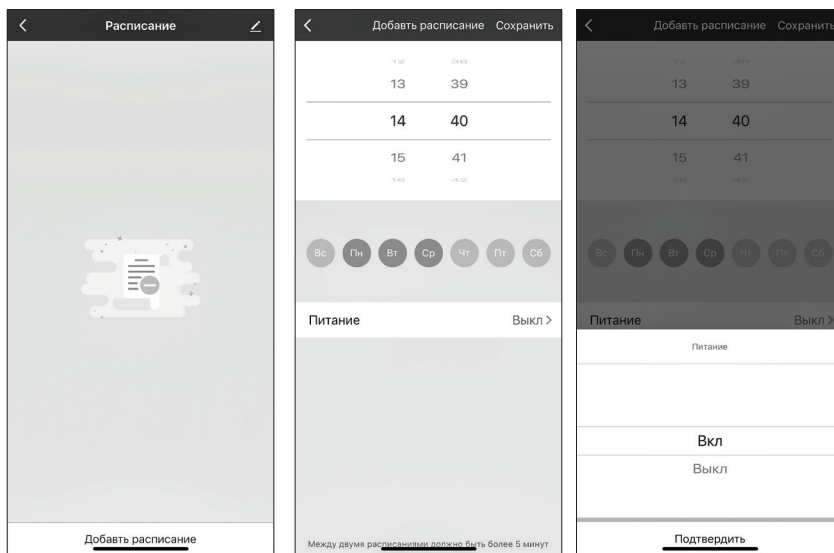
Расписание

Добавить расписание

Добавить расписание Сохранить

12 38
13 39
14 40
15 41
16 42

Вс Пн Вт Ср Чт Пт Сб

Питание Выкл >

Между двумя расписаниями должно быть более 5 минут

Добавить расписание Сохранить

12 38
13 39
14 40
15 41
16 42

Вс Пн Вт Ср Чт Пт Сб

Питание Выкл >

Питание

Вкл
Выкл

Подтвердить